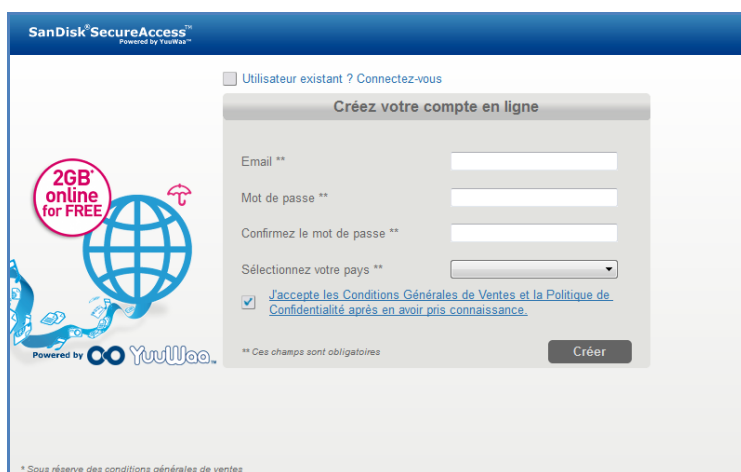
SanDisk® SecureAccess™
Powered by YuuWaa™

2GB* online for FREE

Powered by YuuWaa.

Utilisateur existant ? Connectez-vous

Créez votre compte en ligne

Email **

Mot de passe **

Confirmez le mot de passe **

Sélectionnez votre pays **

J'accepte les Conditions Générales de Ventes et la Politique de Confidentialité après en avoir pris connaissance.

** Ces champs sont obligatoires

Créer

* Sous réserve des conditions générales de ventes